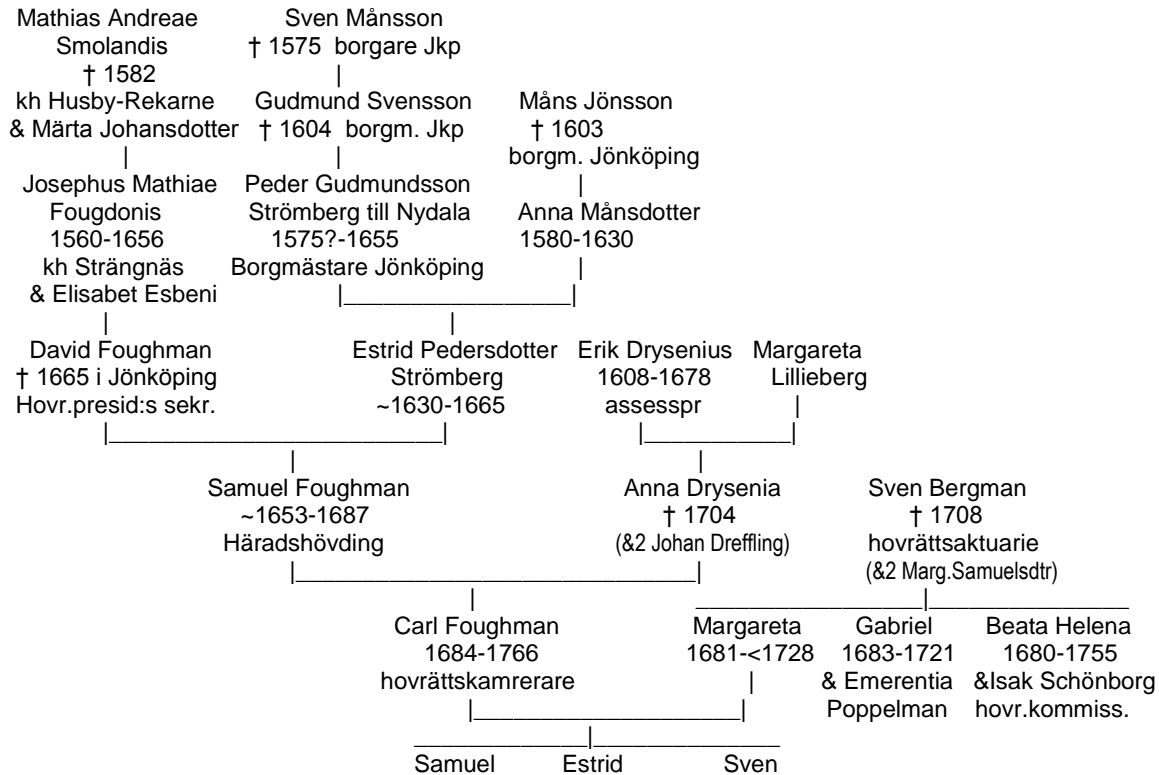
Mathias Andreae
Smolandis
† 1582
kh Husby-Rekarne
& Märta Johansdotter

Sven Månsson
† 1575 borgare Jkp

Gudmund Svensson
† 1604 borgm. Jkp

Måns Jönsson
† 1603
borgm. Jönköping

Josephus Mathiae
Fougdonis
1560-1656
kh Strängnäs
& Elisabet Esbeni

Peder Gudmundsson
Strömberg till Nydala
1575?-1655
Borgmästare Jönköping

Anna Månsdotter
1580-1630

David Foughman
† 1665 i Jönköping
Hovr.presid:s sekr.

Estrid Pedersdotter
Strömberg
~1630-1665

Erik Drysenius
1608-1678
assesspr

Margareta
Lillieberg

Samuel Foughman
~1653-1687
Häradshövding

Anna Drysenia
† 1704
(&2 Johan Dreffling)

Sven Bergman
† 1708
hovrättsaktuarie
(&2 Marg.Samuelsdtr)

Carl Foughman
1684-1766
hovrättskamrerare

Margareta
1681-<1728

Gabriel
1683-1721
& Emerentia
Poppelman

Beata Helena
1680-1755
&Isak Schönborg
hovr.kommiss.

Samuel Estrid Sven